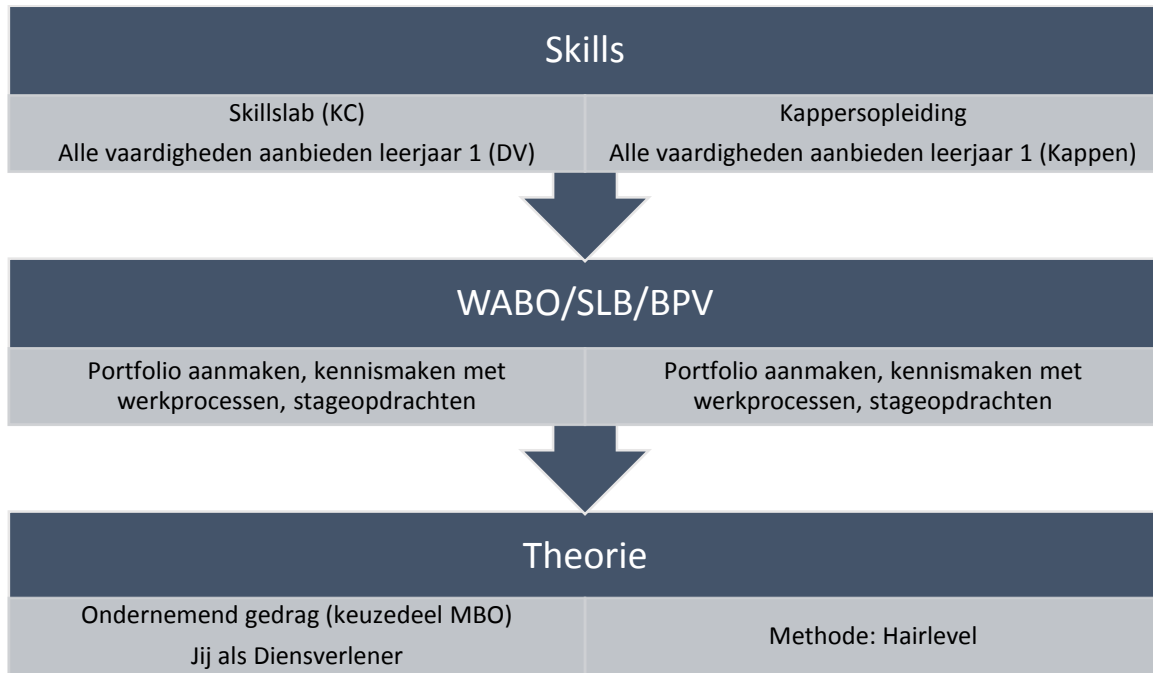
Skills

Skillslab (KC)
Alle vaardigheden aanbieden leerjaar 1 (DV)

Kappersopleiding
Alle vaardigheden aanbieden leerjaar 1 (Kappen)

WABO/SLB/BPV

Portfolio aanmaken, kennismaken met werkprocessen, stageopdrachten

Portfolio aanmaken, kennismaken met werkprocessen, stageopdrachten

Theorie

Ondernemend gedrag (keuzedeel MBO)
Jij als Diensverlener

Methode: Hairlevel